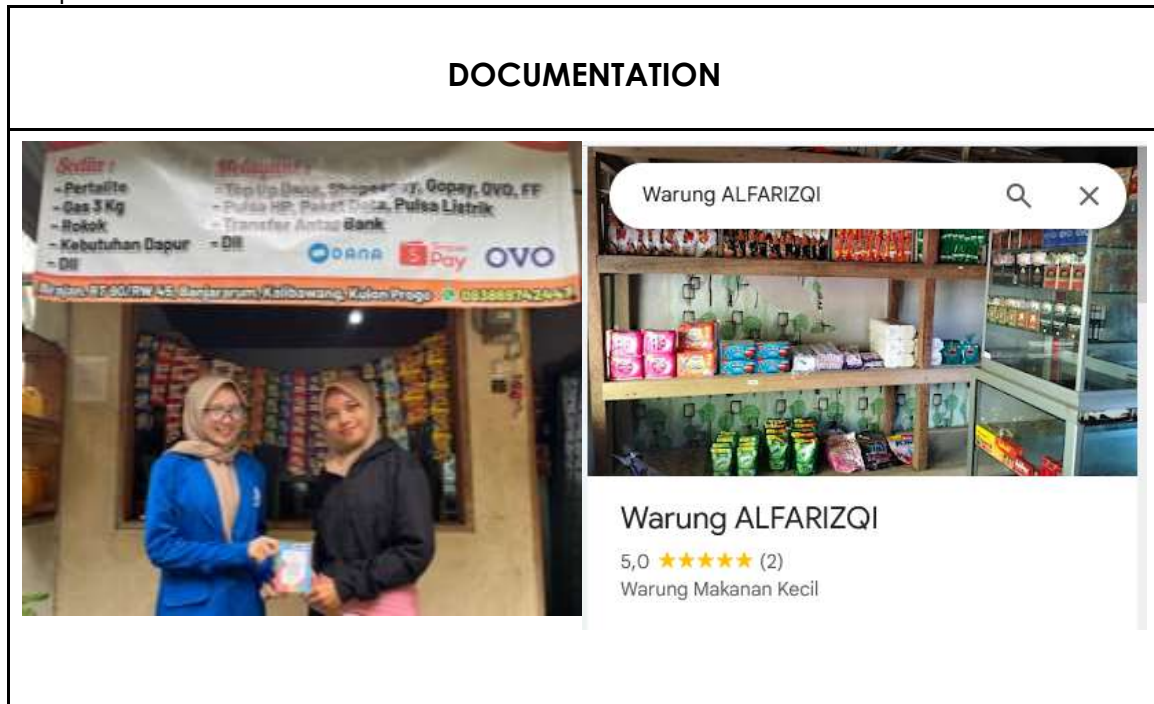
DOCUMENTATION

Sedia :
- Pertalite
- Gas 3 Kg
- Rokok
- Kebutuhan Dapur
- Dll

Melayani :
- Top Up Dana, Shopeepay, Gopay, OVO, FF
- Pulsa HP, Paket Data, Pulsa Listrik
- Transfer Antar Bank
- Dll

DANA ShopeePay OVO

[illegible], RT 90/RW 45, Banjararum, Kalibawang, Kulon Progo 083869742447

Warung ALFARIZQI

Warung ALFARIZQI
5,0 ★★★★★ (2)
Warung Makanan Kecil